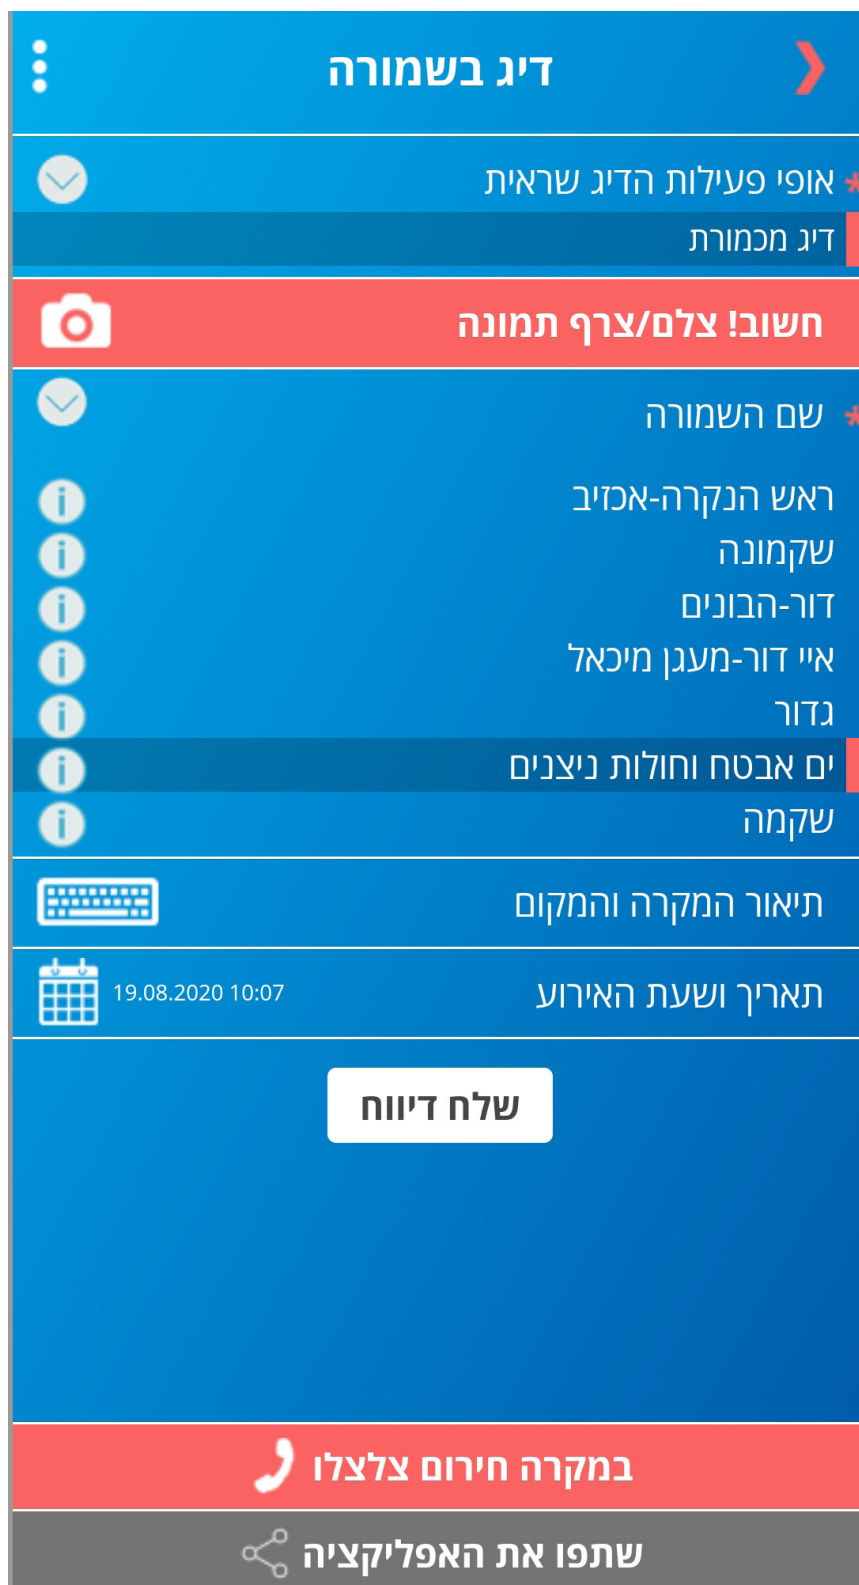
דיג בשמורה

* אופי פעילות הדיג שראית
דיג מכמורת

חשוב! צלם/צרף תמונה

* שם השמורה
ראש הנקרה-אכזיב
שקמונה
דור-הבונים
איי דור-מעגן מיכאל
גדור
ים אבטח וחולות ניצנים
שקמה

תיאור המקרה והמקום

תאריך ושעת האירוע 19.08.2020 10:07

שלח דיווח

במקרה חירום צלצלו

שתפו את האפליקציה